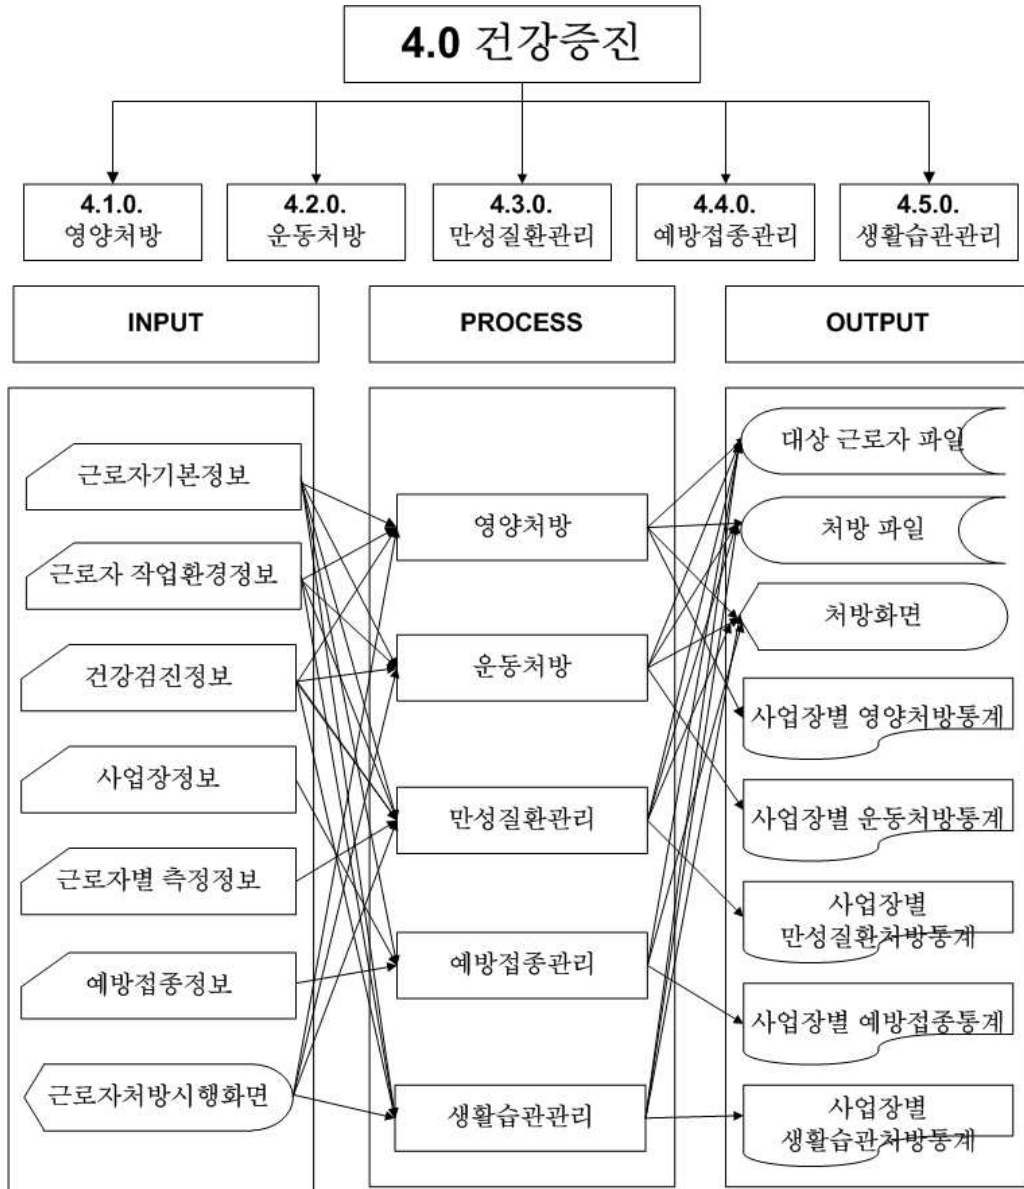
4.0 건강증진

4.1.0.
영양처방

4.2.0.
운동처방

4.3.0.
만성질환관리

4.4.0.
예방접종관리

4.5.0.
생활습관관리

INPUT

PROCESS

OUTPUT

근로자기본정보

근로자 작업환경정보

건강검진정보

사업장정보

근로자별 측정정보

예방접종정보

근로자처방시행화면

영양처방

운동처방

만성질환관리

예방접종관리

생활습관관리

대상 근로자 파일

처방 파일

처방화면

사업장별 영양처방통계

사업장별 운동처방통계

사업장별
만성질환처방통계

사업장별 예방접종통계

사업장별
생활습관처방통계